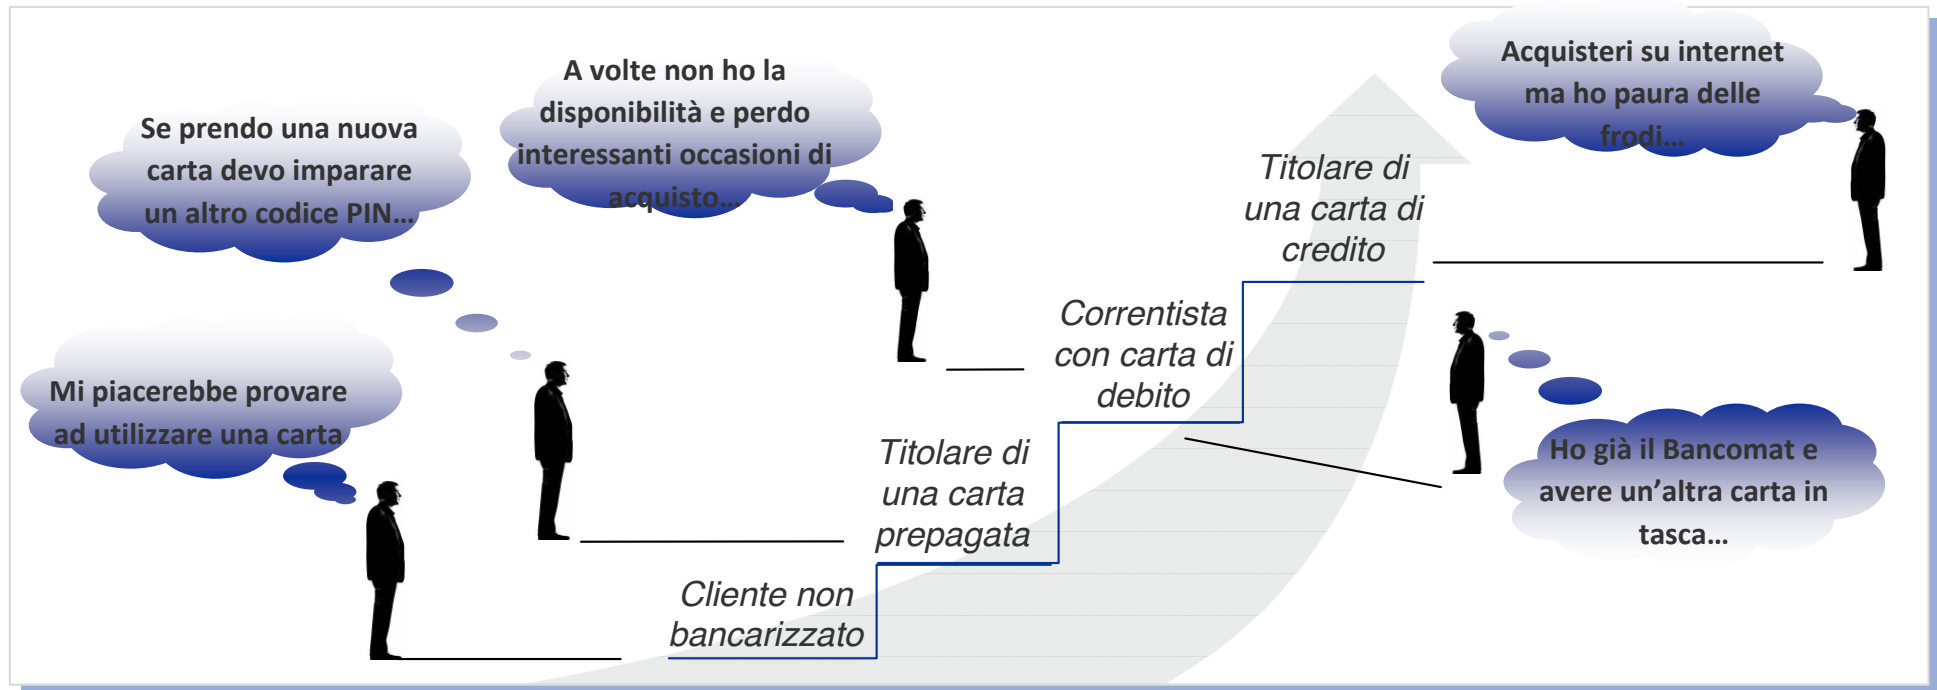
Se prendo una nuova carta devo imparare un altro codice PIN…

A volte non ho la disponibilità e perdo interessanti occasioni di acquisto…

Acquisteri su internet ma ho paura delle frodi…

Mi piacerebbe provare ad utilizzare una carta

Titolare di una carta di credito

Correntista con carta di debito

Titolare di una carta prepagata

Cliente non bancarizzato

Ho già il Bancomat e avere un’altra carta in tasca…